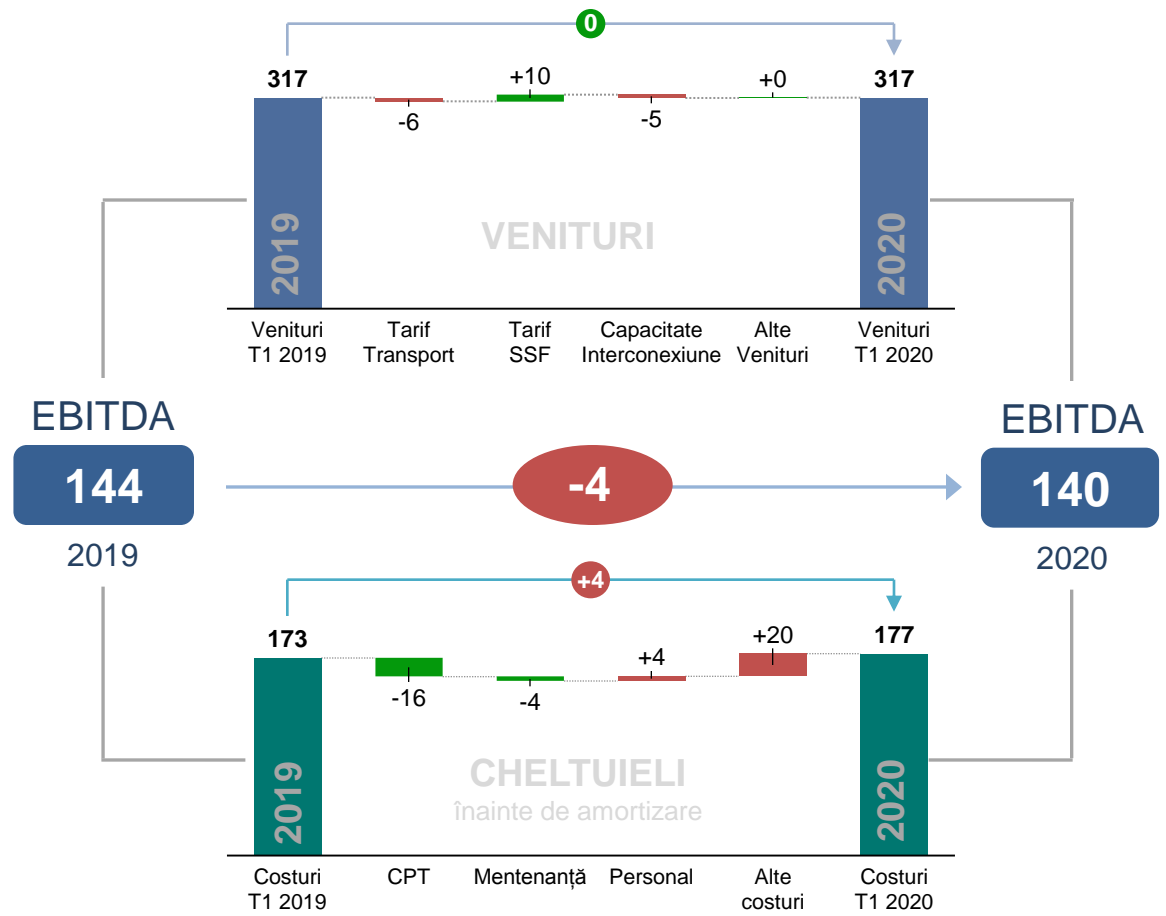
0

317
+10
+0
317
-6
-5

2019
VENITURI
2020

Venituri T1 2019
Tarif Transport
Tarif SSF
Capacitate Interconexiune
Alte Venituri
Venituri T1 2020

EBITDA
144
2019

-4

EBITDA
140
2020

+4

173
+20
177
+4
-16
-4

2019
CHELTUIELI
înainte de amortizare
2020

Costuri T1 2019
CPT
Mentenanță
Personal
Alte costuri
Costuri T1 2020